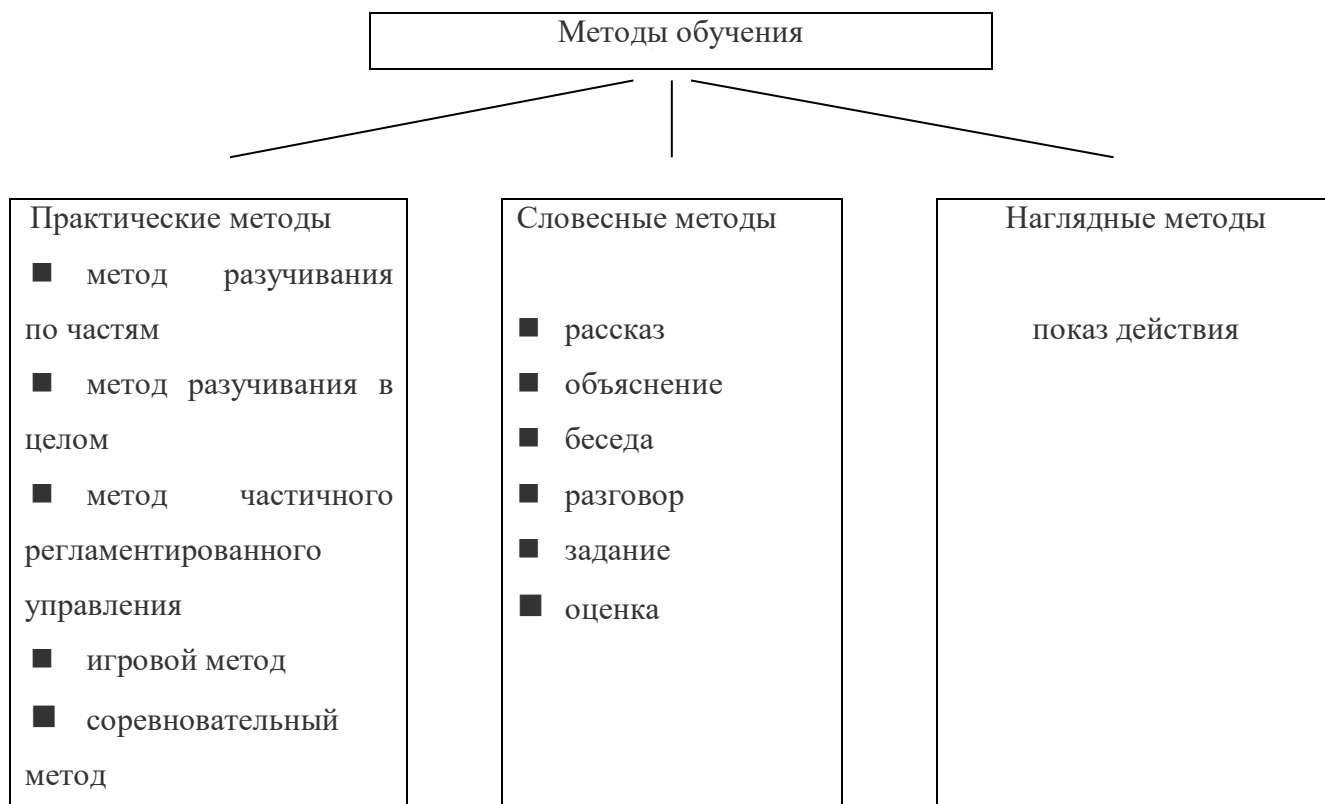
Методы обучения

Практические методы

■ метод разучивания по частям

■ метод разучивания в целом

■ метод частичного регламентированного управления

■ игровой метод

■ соревновательный метод

Словесные методы

■ рассказ

■ объяснение

■ беседа

■ разговор

■ задание

■ оценка

Наглядные методы

показ действия